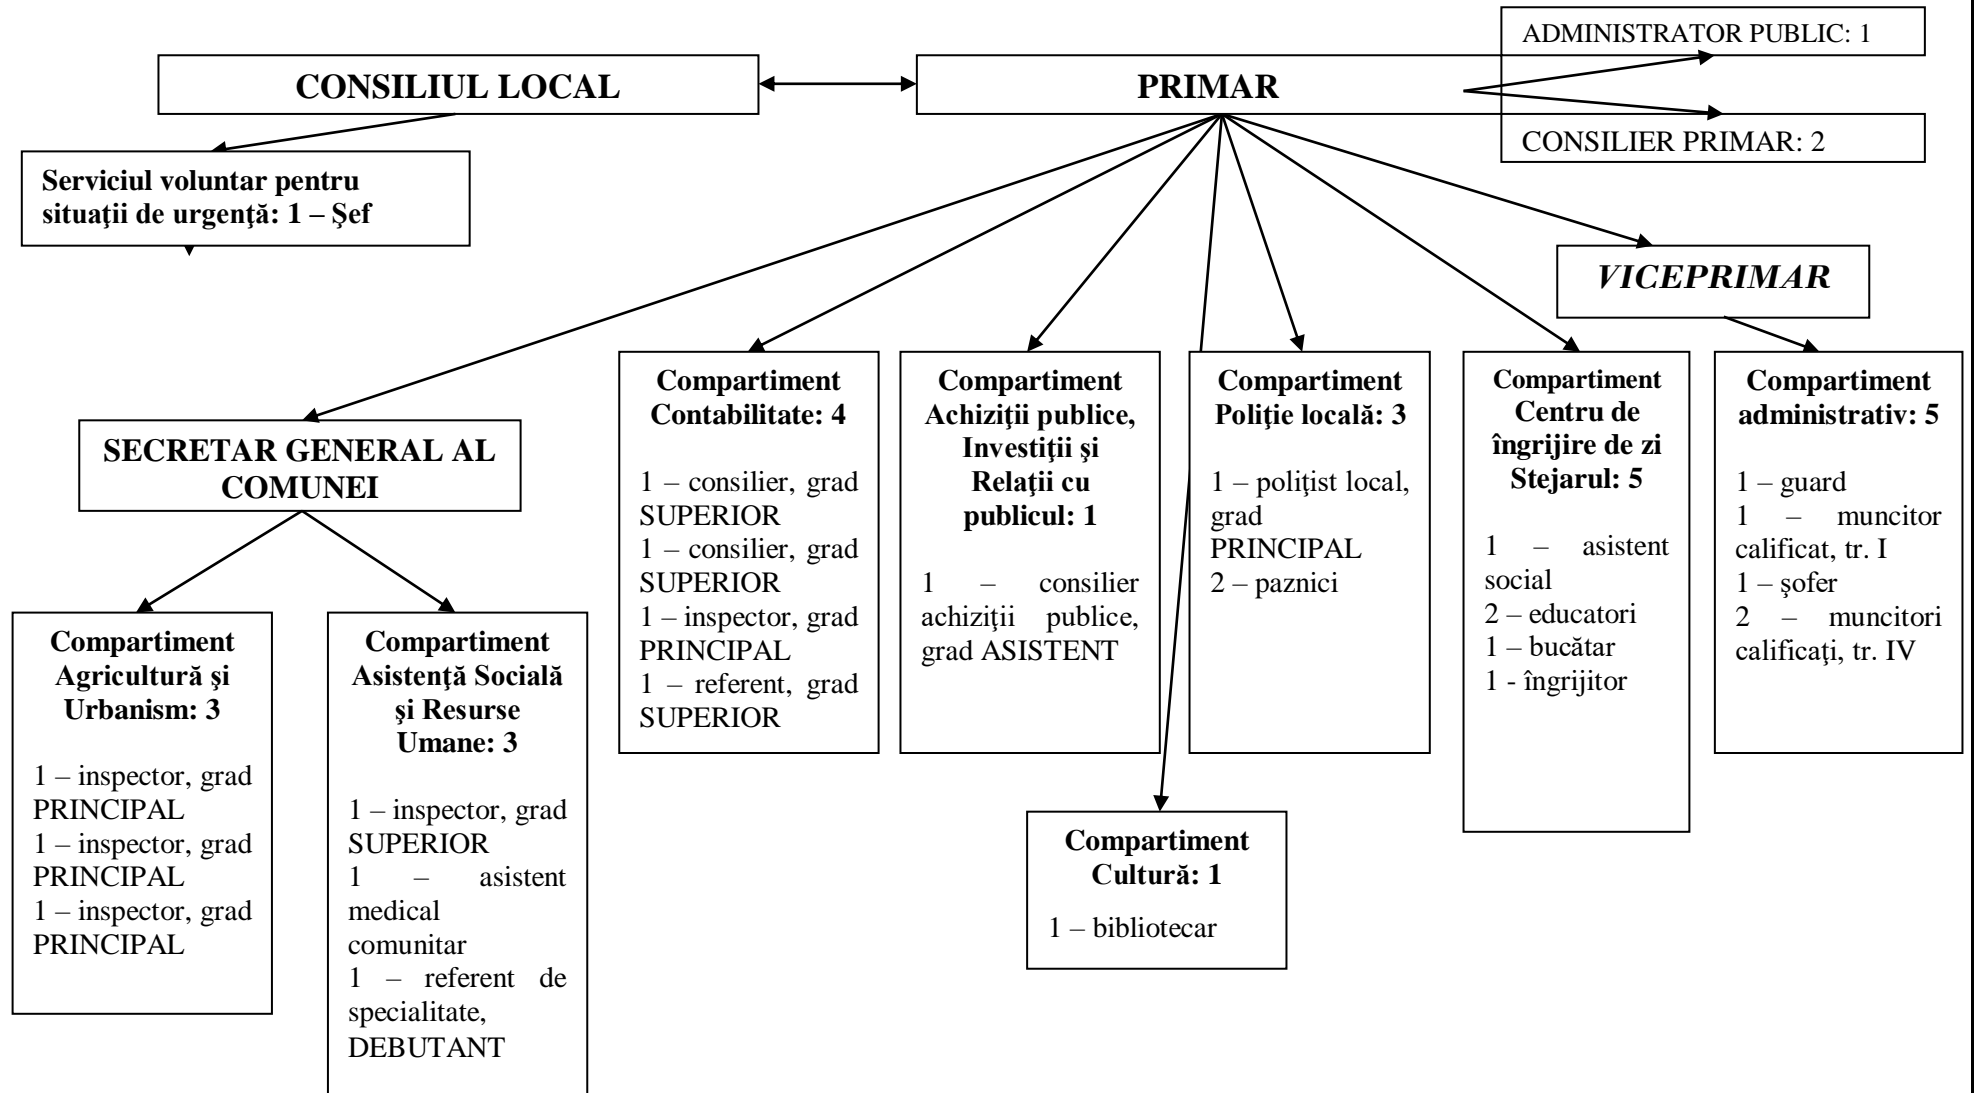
ADMINISTRATOR PUBLIC: 1

CONSILIUL LOCAL

PRIMAR

CONSILIER PRIMAR: 2

Serviciul voluntar pentru situaţii de urgenţă: 1 – Şef

VICEPRIMAR

SECRETAR GENERAL AL COMUNEI

Compartiment Contabilitate: 4

1 – consilier, grad SUPERIOR
1 – consilier, grad SUPERIOR
1 – inspector, grad PRINCIPAL
1 – referent, grad SUPERIOR

Compartiment Achiziţii publice, Investiţii şi Relaţii cu publicul: 1

1 – consilier achiziţii publice, grad ASISTENT

Compartiment Poliţie locală: 3

1 – poliţist local, grad PRINCIPAL
2 – paznici

Compartiment Centru de îngrijire de zi Stejarul: 5

1 – asistent social
2 – educatori
1 – bucătar
1 - îngrijitor

Compartiment administrativ: 5

1 – guard
1 – muncitor calificat, tr. I
1 – şofer
2 – muncitori calificaţi, tr. IV

Compartiment Agricultură şi Urbanism: 3

1 – inspector, grad PRINCIPAL
1 – inspector, grad PRINCIPAL
1 – inspector, grad PRINCIPAL

Compartiment Asistenţă Socială şi Resurse Umane: 3

1 – inspector, grad SUPERIOR
1 – asistent medical comunitar
1 – referent de specialitate, DEBUTANT

Compartiment Cultură: 1

1 – bibliotecar